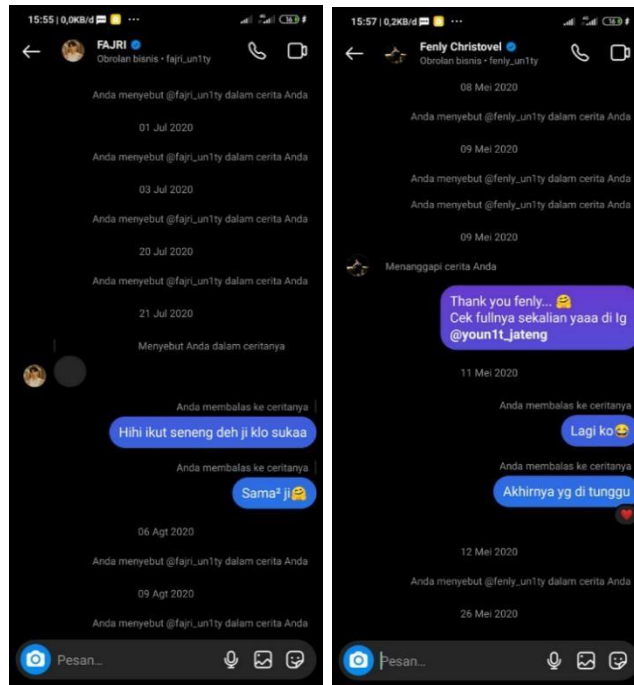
15:55 | 0,0KB/d

FAJRI
Obrolan bisnis • fajri_un1ty

Anda menyebut @fajri_un1ty dalam cerita Anda

01 Jul 2020

Anda menyebut @fajri_un1ty dalam cerita Anda

03 Jul 2020

Anda menyebut @fajri_un1ty dalam cerita Anda

20 Jul 2020

Anda menyebut @fajri_un1ty dalam cerita Anda

21 Jul 2020

Menyebut Anda dalam ceritanya

Anda membalas ke ceritanya

Hihi ikut seneng deh ji klo sukaa

Anda membalas ke ceritanya

Sama² ji🤗

06 Agt 2020

Anda menyebut @fajri_un1ty dalam cerita Anda

09 Agt 2020

Anda menyebut @fajri_un1ty dalam cerita Anda

Pesan...

15:57 | 0,2KB/d

Fenly Christovel
Obrolan bisnis • fenly_un1ty

08 Mei 2020

Anda menyebut @fenly_un1ty dalam cerita Anda

09 Mei 2020

Anda menyebut @fenly_un1ty dalam cerita Anda

Anda menyebut @fenly_un1ty dalam cerita Anda

09 Mei 2020

Menanggapi cerita Anda

Thank you fenly... 🤗
Cek fullnya sekalian yaaa di Ig
@youn1t_jateng

11 Mei 2020

Anda membalas ke ceritanya

Lagi ko😂

Anda membalas ke ceritanya

Akhirnya yg di tunggu

12 Mei 2020

Anda menyebut @fenly_un1ty dalam cerita Anda

26 Mei 2020

Pesan...